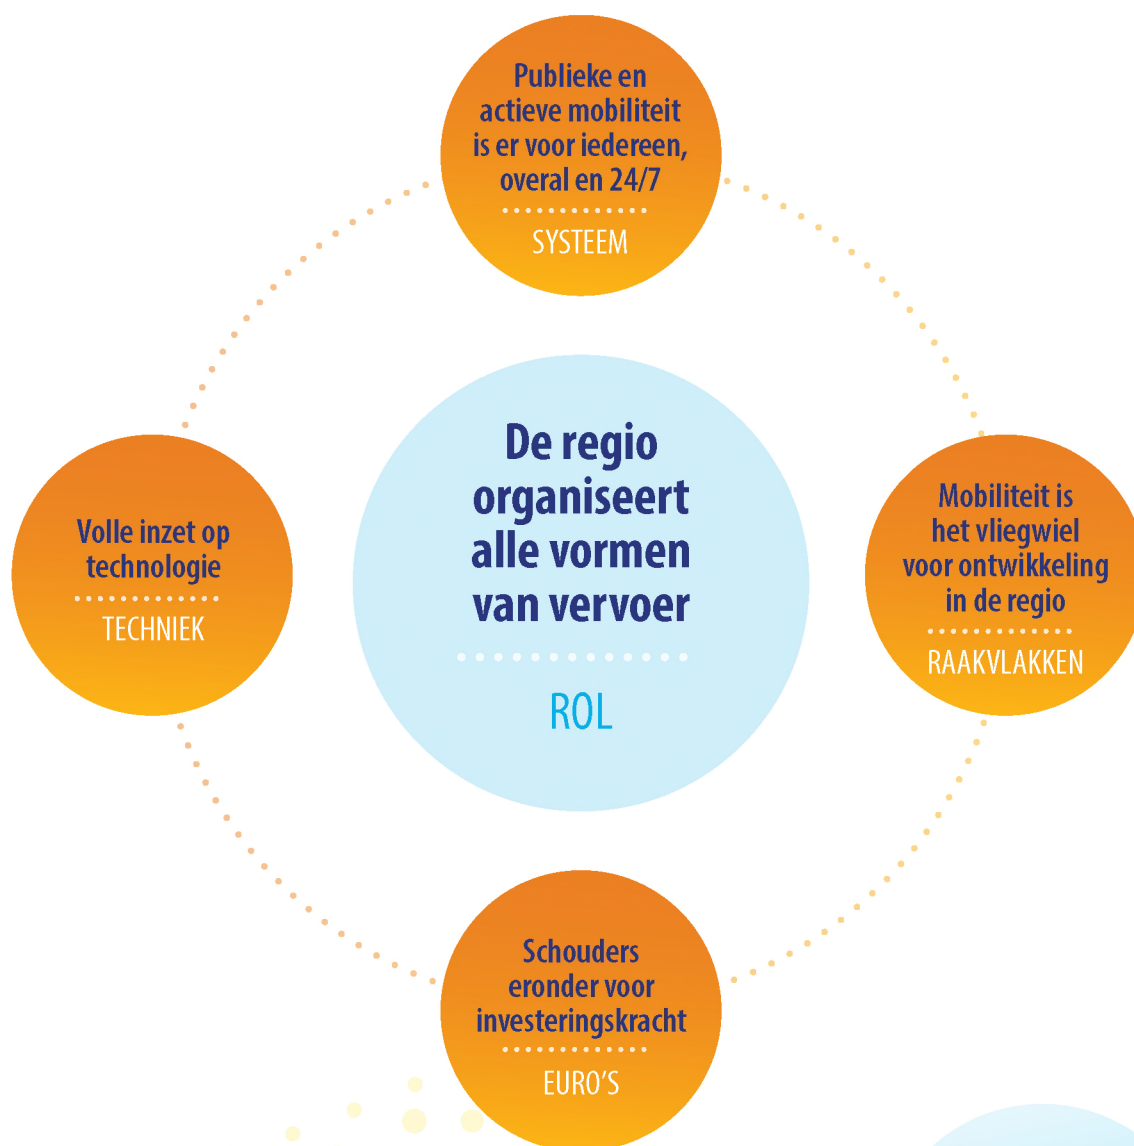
Publieke en actieve mobiliteit is er voor iedereen, overal en 24/7

SYSTEEM

Volle inzet op technologie

TECHNIEK

De regio organiseert alle vormen van vervoer

ROL

Mobiliteit is het vliegwiel voor ontwikkeling in de regio

RAAKVLAKKEN

Schouders eronder voor investeringskracht

EURO'S